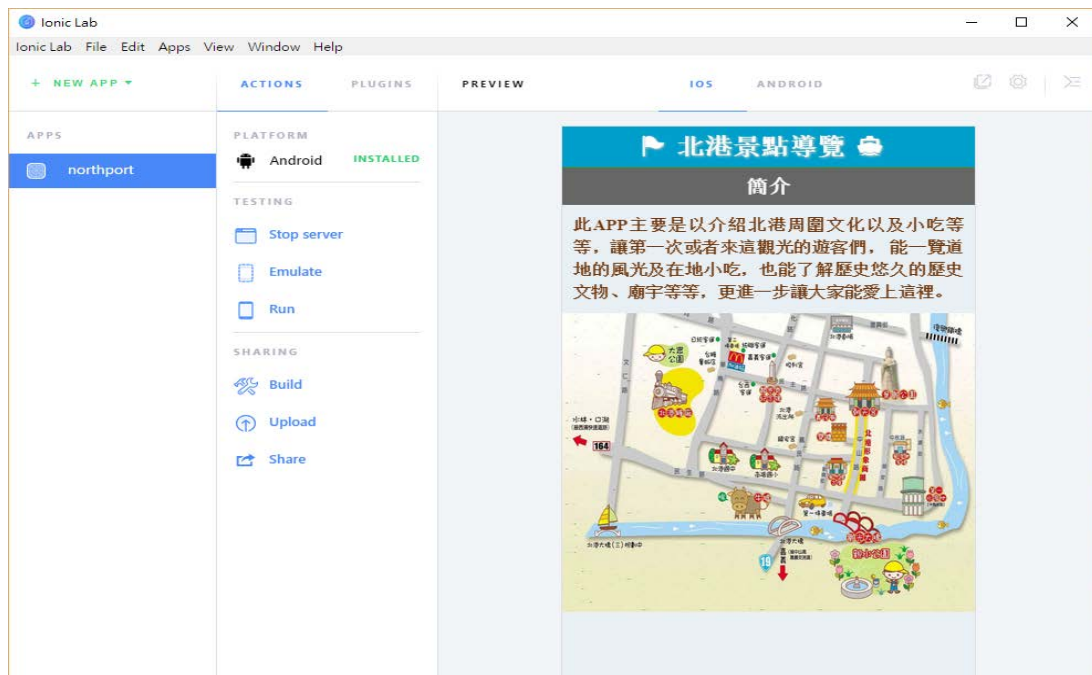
Ionic Lab

Ionic Lab File Edit Apps View Window Help

+ NEW APP ▾

ACTIONS PLUGINS

PREVIEW

IOS ANDROID

APPS

northport

PLATFORM

Android INSTALLED

TESTING

Stop server

Emulate

Run

SHARING

Build

Upload

Share

北港景點導覽

簡介

此APP主要是以介紹北港周圍文化以及小吃等等，讓第一次或者來這觀光的遊客們，能一覽道地的風光及在地小吃，也能了解歷史悠久的歷史文物、廟宇等等，更進一步讓大家能愛上這裡。

164

19